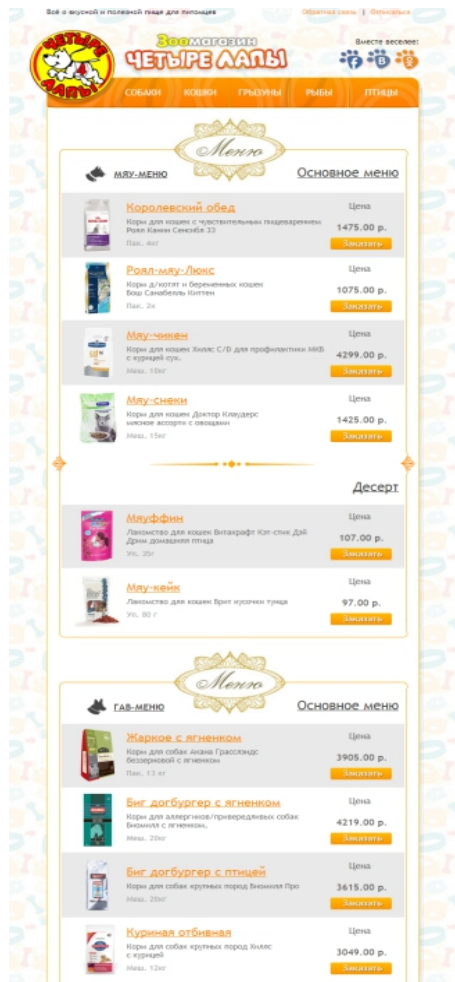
Всё о вкусной и полезной пище для питомцев

Обратная связь | Отписаться

ЧЕТЫРЕ ЛАПЫ

Зоомагазин ЧЕТЫРЕ ЛАПЫ

Вместе веселее:

СОБАКИ КОШКИ ГРЫЗУНЫ РЫБЫ ПТИЦЫ

Меню

МЯУ-МЕНЮ

Основное меню

Королевский обед
Корм для кошек с чувствительным пищеварением Роял Канин Сенсибл 33
Пак. 4кг
Цена
1475.00 р.
Заказать

Роял-мяу-Люкс
Корм д/котят и беременных кошек Бош Санабелль Киттен
Пак. 2к
Цена
1075.00 р.
Заказать

Мяу-чикен
Корм для кошек Хиллс C/D для профилактики МКБ с курицей сух.
Мешк. 10кг
Цена
4299.00 р.
Заказать

Мяу-снеки
Корм для кошек Доктор Клаудерс мясное ассорти с овощами
Мешк. 15кг
Цена
1425.00 р.
Заказать

Десерт

Мяуффин
Лакомство для кошек Витакрафт Кэт-стик Дэй Дрим домашняя птица
Уп. 20г
Цена
107.00 р.
Заказать

Мяу-кейк
Лакомство для кошек Брит кусочки тунца
Уп. 80 г
Цена
97.00 р.
Заказать

Меню

ГАВ-МЕНЮ

Основное меню

Жаркое с ягненком
Корм для собак Акана Грасслэндс беззерновой с ягненком
Пак. 13 кг
Цена
3905.00 р.
Заказать

Биг догбургер с ягненком
Корм для аллергиков/привередливых собак Биомилл с ягненком,
Мешк. 20кг
Цена
4219.00 р.
Заказать

Биг догбургер с птицей
Корм для собак крупных пород Биомилл Про
Мешк. 20кг
Цена
3615.00 р.
Заказать

Куриная отбивная
Корм для собак крупных пород Хиллс с курицей
Мешк. 12кг
Цена
3049.00 р.
Заказать